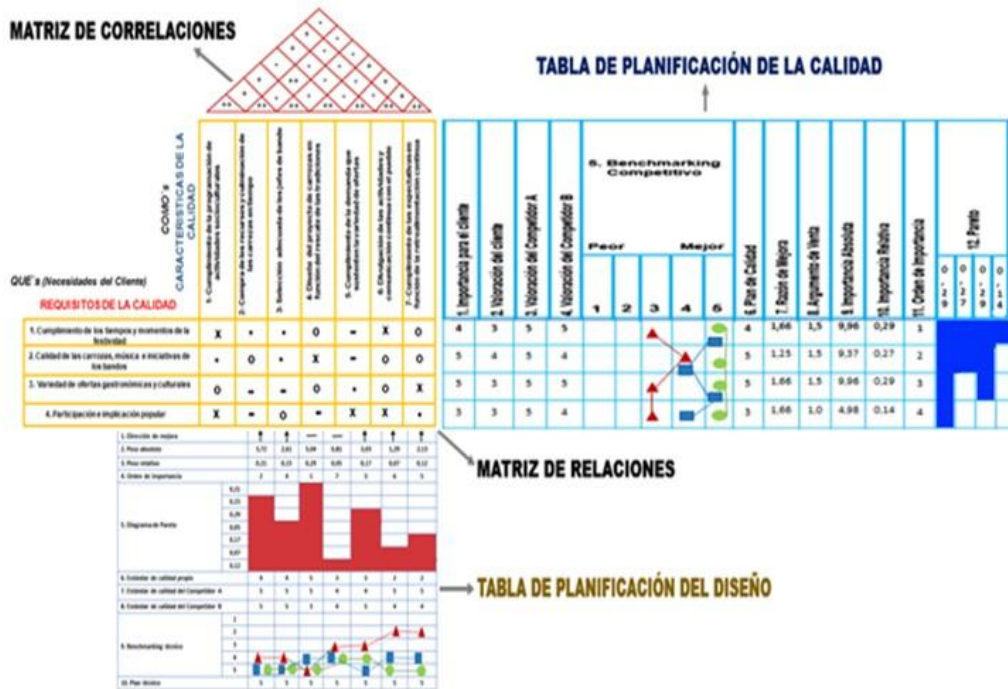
MATRIZ DE CORRELACIONES

TABLA DE PLANIFICACIÓN DE LA CALIDAD

COMO´s
CARACTERISTICAS DE LA CALIDAD

1. Cumplimiento de la programación de actividades socioculturales
2. Compra de los recursos y culminación de las carrozas en tiempo
3. Selección adecuada de los jefes de bando
4. Diseño del proyecto de carrozas en función de los recursos disponibles
5. Cumplimiento de la demanda que sustente la variedad de ofertas
6. Divulgación de las actividades y convocatoria a la población
7. Cumplimiento de las especificaciones en función de lo culminantemente comercial

QUE´s (Necesidades del Cliente)
REQUISITOS DE LA CALIDAD

1. Importancia para el cliente
2. Valoración del cliente
3. Valoración del Competidor A
4. Valoración del Competidor B
5. Benchmarking Competitivo
Peor
Mejor
6. Plan de Calidad
7. Razón de Mejora
8. Argumento de Venta
9. Importancia Absoluta
10. Importancia Relativa
11. Orden de Importancia
12. Pareto

| | 1 | 2 | 3 | 4 | 5 | 6 | 7 | 1 | 2 | 3 | 4 | 1 | 2 | 3 | 4 | 5 | 6 | 7 | 8 | 9 | 10 | 11 | 12 |
|---|---|---|---|---|---|---|---|---|---|---|---|---|---|---|---|---|---|---|---|---|---|---|---|
| 1. Cumplimiento de los tiempos y momentos de la festividad | X | • | • | O | = | X | O | 4 | 3 | 5 | 5 | | | | | | 4 | 1,66 | 1,5 | 9,96 | 0,29 | 1 | 0,29 |
| 2. Calidad de las carrozas, música e iniciativas de los bandos | • | O | • | X | = | O | O | 5 | 4 | 5 | 4 | | | | | | 5 | 1,25 | 1,5 | 9,37 | 0,27 | 2 | 0,27 |
| 3. Variedad de ofertas gastronómicas y culturales | O | = | = | O | • | O | X | 5 | 3 | 5 | 5 | | | | | | 5 | 1,66 | 1,5 | 9,96 | 0,29 | 3 | 0,29 |
| 4. Participación e implicación popular | X | = | O | = | X | X | • | 3 | 3 | 5 | 4 | | | | | | 3 | 1,66 | 1,0 | 4,98 | 0,14 | 4 | 0,14 |

MATRIZ DE RELACIONES

| 1. Dirección de mejora | ↑ | ↑ | — | — | ↑ | ↑ | ↑ |
|---|---|---|---|---|---|---|---|
| 2. Peso absoluto | 3,72 | 2,61 | 3,04 | 0,81 | 3,03 | 1,29 | 2,13 |
| 3. Peso relativo | 0,21 | 0,15 | 0,29 | 0,05 | 0,17 | 0,07 | 0,12 |
| 4. Orden de importancia | 2 | 4 | 1 | 7 | 3 | 6 | 5 |
| 5. Diagrama de Pareto | | | | | | | |
| 6. Estándar de calidad propio | 4 | 4 | 5 | 3 | 5 | 2 | 2 |
| 7. Estándar de calidad del Competidor A | 5 | 5 | 5 | 4 | 4 | 5 | 5 |
| 8. Estándar de calidad del Competidor B | 5 | 5 | 5 | 4 | 5 | 4 | 4 |
| 9. Benchmarking técnico | | | | | | | |
| 10. Plan técnico | 5 | 5 | 5 | 5 | 5 | 5 | 5 |

0,25
0,22
0,20
0,17
0,15
0,12
0,10

5
4
3
2
1

TABLA DE PLANIFICACIÓN DEL DISEÑO